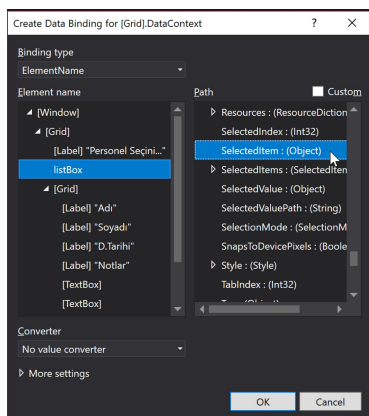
Create Data Binding for [Grid].DataContext
?
X

Binding type
ElementName

Element name
◢ [Window]
◢ [Grid]
[Label] "Personel Seçini..."
listBox
◢ [Grid]
[Label] "Adı"
[Label] "Soyadı"
[Label] "D.Tarihi"
[Label] "Notlar"
[TextBox]
[TextBox]

Path
Custom
▷ Resources : (ResourceDiction
SelectedIndex : (Int32)
SelectedItem : (Object)
▷ SelectedItems : (SelectedItem
SelectedValue : (Object)
SelectedValuePath : (String)
SelectionMode : (SelectionM
SnapsToDevicePixels : (Boole
▷ Style : (Style)
TabIndex : (Int32)
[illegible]

Converter
No value converter

▷ More settings

OK
Cancel